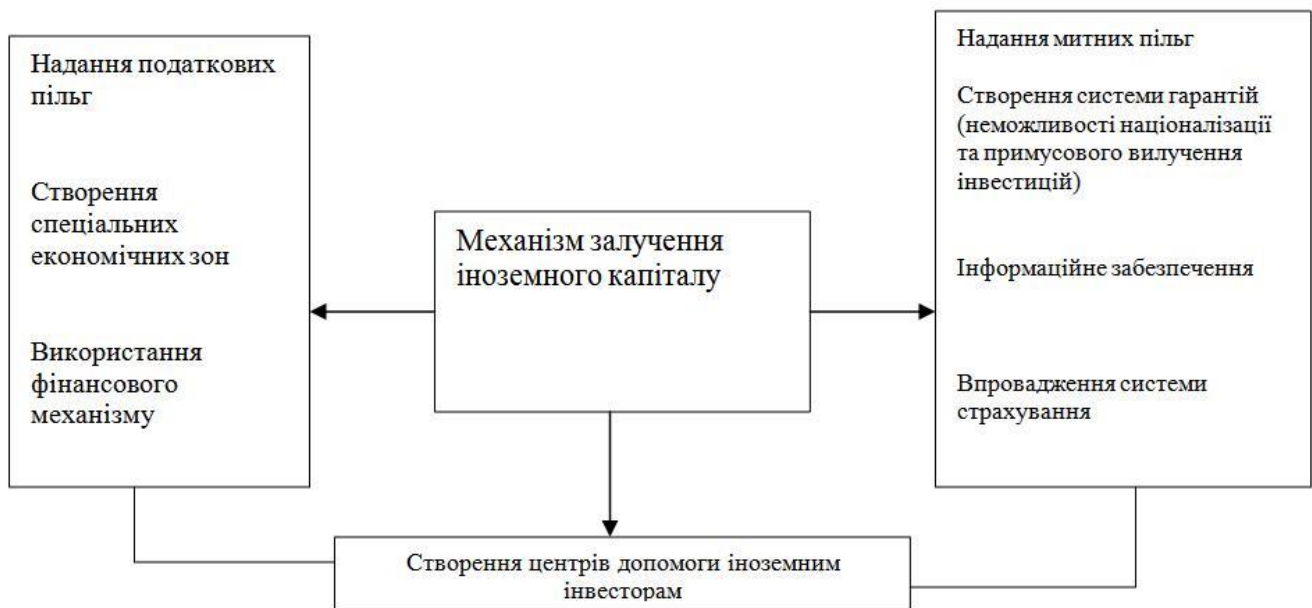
Надання податкових пільг

Створення спеціальних економічних зон

Використання фінансового механізму

Механізм залучення іноземного капіталу

Надання митних пільг

Створення системи гарантій (неможливості націоналізації та примусового вилучення інвестицій)

Інформаційне забезпечення

Впровадження системи страхування

Створення центрів допомоги іноземним інвесторам